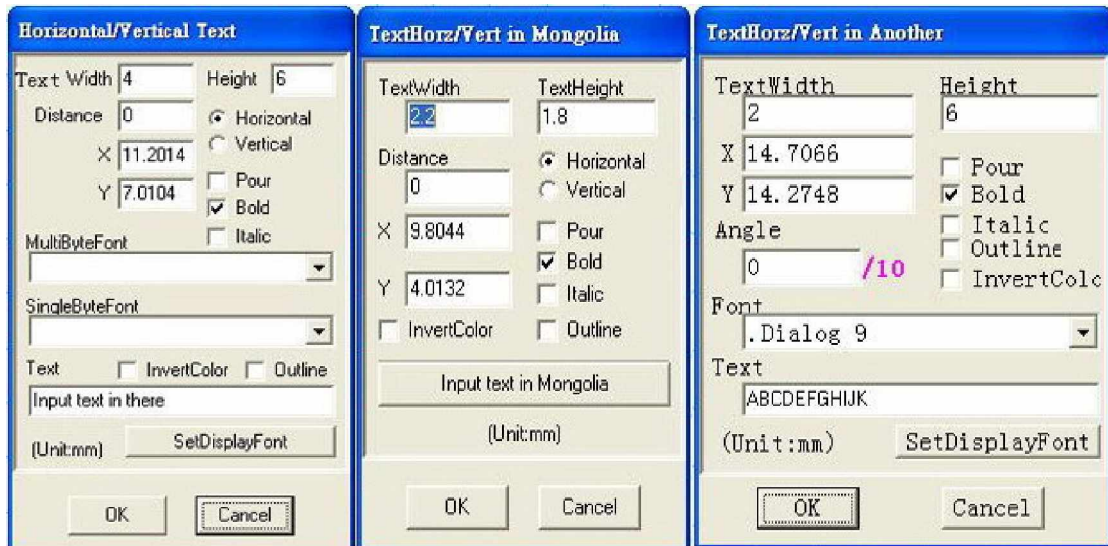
Horizontal/Vertical Text

Text Width 4

Height 6

Distance 0

Horizontal

Vertical

X 11.2014

Y 7.0104

Pour

Bold

Italic

MultiByteFont

SingleByteFont

Text

InvertColor

Outline

Input text in there

(Unit:mm)

SetDisplayFont

OK

Cancel

TextHorz/Vert in Mongolia

TextWidth

2.2

TextHeight

1.8

Distance

0

Horizontal

Vertical

X 9.8044

Pour

Bold

Y 4.0132

Italic

InvertColor

Outline

Input text in Mongolia

(Unit:mm)

OK

Cancel

TextHorz/Vert in Another

TextWidth

2

Height

6

X 14.7066

Y 14.2748

Pour

Bold

Angle

Italic

Outline

0

/10

InvertColc

Font

.Dialog 9

Text

ABCDEFGHIJK

(Unit:mm)

SetDisplayFont

OK

Cancel